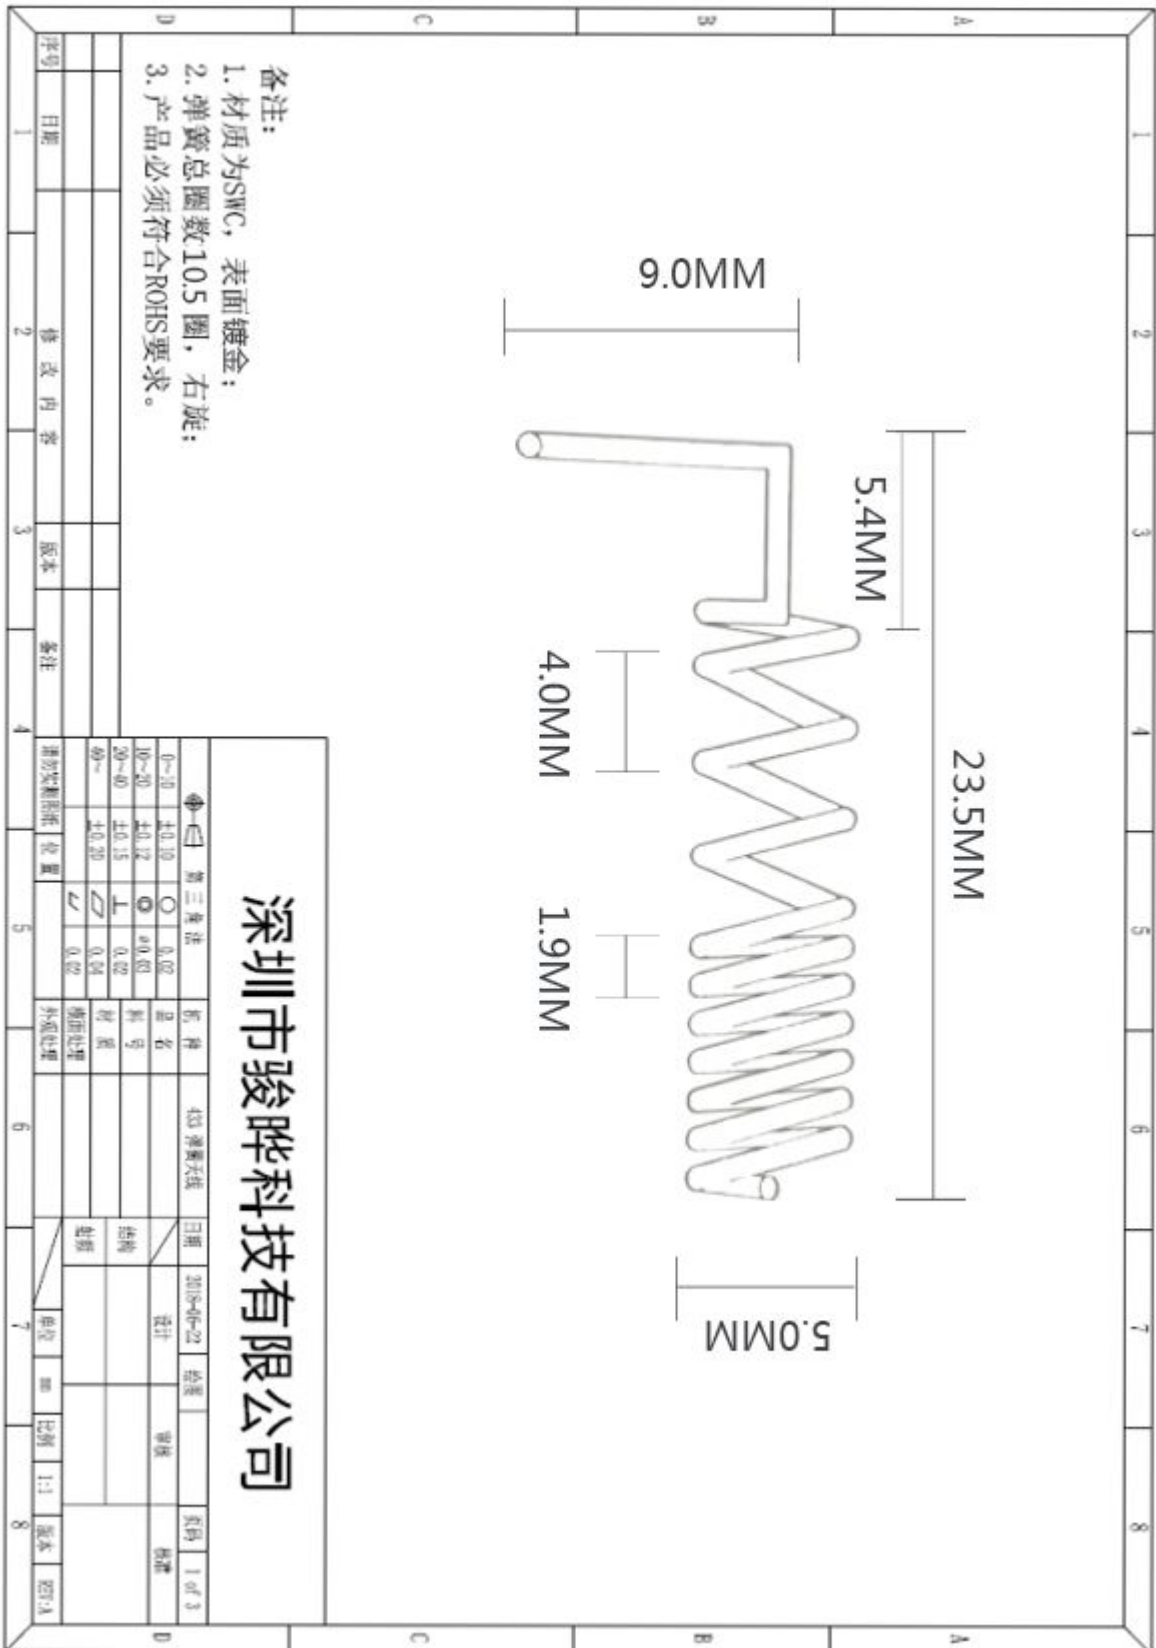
备注:
1. 材质为SWC，表面镀金;
2. 弹簧总圈数10.5圈，右旋;
3. 产品必须符合ROHS要求。

9.0MM

5.4MM

4.0MM

23.5MM

1.9MM

5.0MM

深圳市骏晔科技有限公司

| 第三角法 | | | |
|---|---|---|---|
| 0~10 | ±0.10 | ○ | 0.02 |
| 10~20 | ±0.12 | ◎ | ø0.02 |
| 20~40 | ±0.15 | ⊥ | 0.02 |
| 40~ | ±0.20 | ⏥ | 0.04 |
| | | ⌰ | 0.02 |

| 名称 | 433 弹簧天线 | 日期 | 2018-06-22 | 绘图 | | 页码 | 1 of 3 |
|---|---|---|---|---|---|---|---|
| 品名 | | | | 设计 | | 审核 | | 标准 |
| 料号 | | 结构 | | | | | |
| 材质 | | 制版 | | | | | |
| 表面处理 | | | | | | | |
| 外观处理 | | 单位 | mm | 比例 | 1:1 | 版本 | REV:A |

序号 | 日期 | 修改内容 | 版本 | 备注

请勿复制图纸 | 收藏

D C B A
1 2 3 4 5 6 7 8